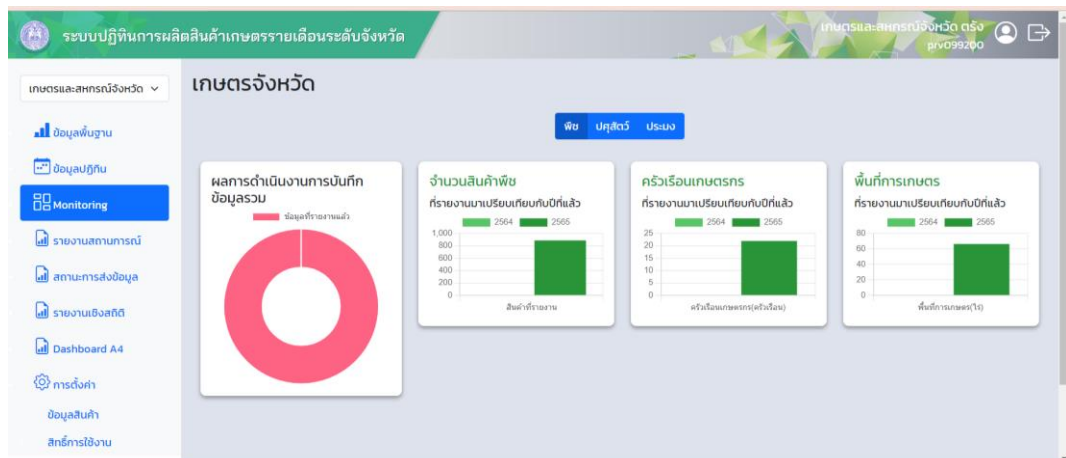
ระบบปฏิทินการผลิตสินค้าเกษตรรายเดือนระดับจังหวัด

เกษตรและสหกรณ์จังหวัด ตรัง
prv099200

เกษตรและสหกรณ์จังหวัด

ข้อมูลพื้นฐาน

ข้อมูลปฏิทิน

Monitoring

รายงานสถานการณ์

สถานะการส่งข้อมูล

รายงานเชิงสถิติ

Dashboard A4

การตั้งค่า

ข้อมูลสินค้า

สิทธิ์การใช้งาน

เกษตรจังหวัด

พืช ปศุสัตว์ ประมง

ผลการดำเนินงานการบันทึกข้อมูลรวม

ข้อมูลที่รายงานแล้ว

จำนวนสินค้าพืช

ที่รายงานมาเปรียบเทียบกับปีที่แล้ว

2564 2565

1,000
800
600
400
200
0

สินค้าที่รายงาน

ครัวเรือนเกษตรกร

ที่รายงานมาเปรียบเทียบกับปีที่แล้ว

2564 2565

25
20
15
10
5
0

ครัวเรือนเกษตรกร(ครัวเรือน)

พื้นที่การเกษตร

ที่รายงานมาเปรียบเทียบกับปีที่แล้ว

2564 2565

80
60
40
20
0

พื้นที่การเกษตร(ไร่)